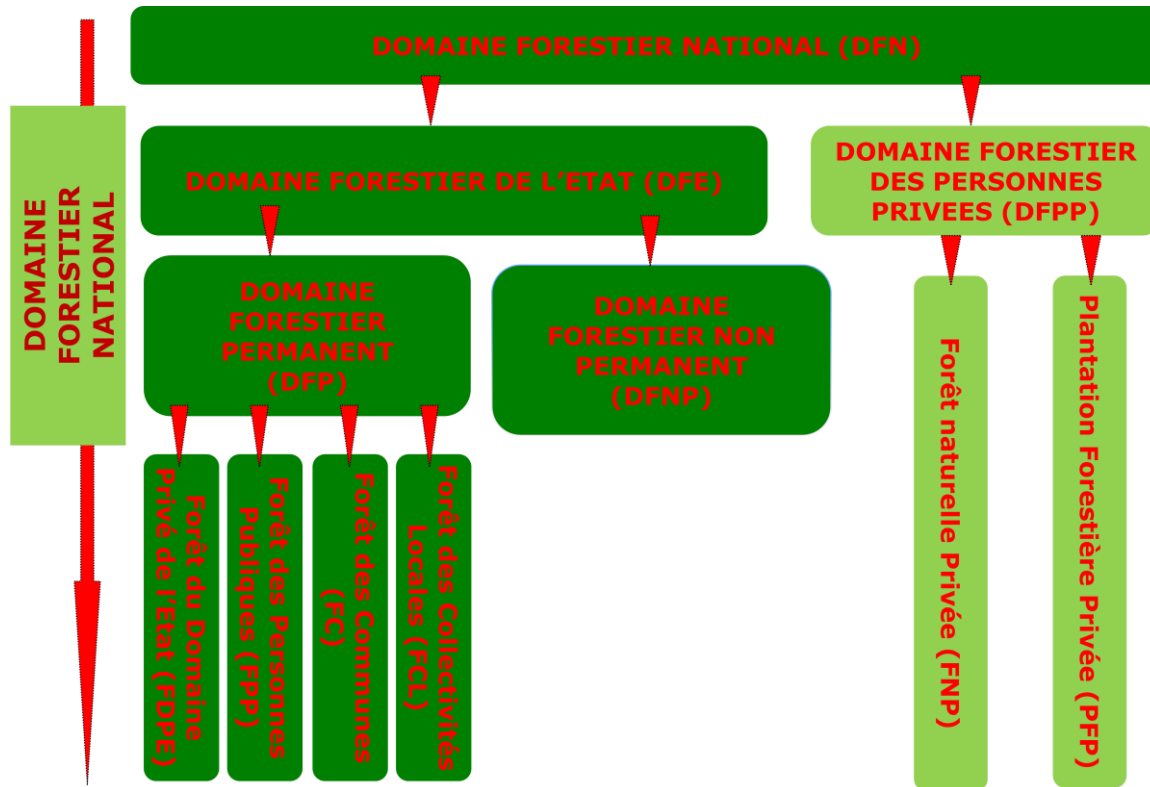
DOMAINE FORESTIER NATIONAL

DOMAINE FORESTIER NATIONAL (DFN)

DOMAINE FORESTIER DE L'ETAT (DFE)

DOMAINE FORESTIER DES PERSONNES PRIVEES (DFPP)

DOMAINE FORESTIER PERMANENT (DFP)

DOMAINE FORESTIER NON PERMANENT (DFNP)

Forêt du Domaine Privé de l'Etat (FDPE)

Forêt des Personnes Publiques (FPP)

Forêt des Communes (FC)

Forêt des Collectivités Locales (FCL)

Forêt naturelle Privée (FNP)

Plantation Forestière Privée (PFP)